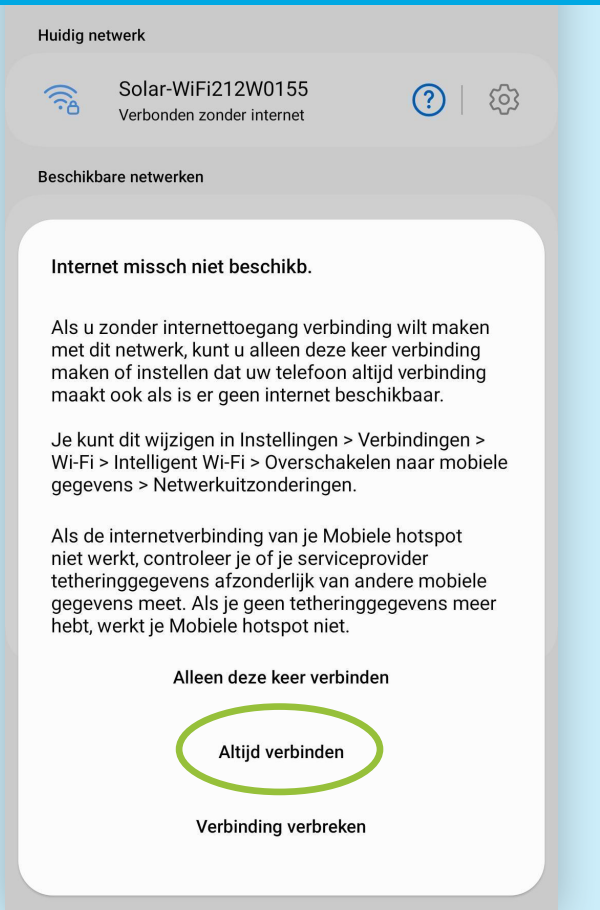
Huidig netwerk

Solar-WiFi212W0155
Verbonden zonder internet

Beschikbare netwerken

Internet missch niet beschikb.

Als u zonder internettoegang verbinding wilt maken met dit netwerk, kunt u alleen deze keer verbinding maken of instellen dat uw telefoon altijd verbinding maakt ook als is er geen internet beschikbaar.

Je kunt dit wijzigen in Instellingen > Verbindingen > Wi-Fi > Intelligent Wi-Fi > Overschakelen naar mobiele gegevens > Netwerkuitzonderingen.

Als de internetverbinding van je Mobiele hotspot niet werkt, controleer je of je serviceprovider tetheringgegevens afzonderlijk van andere mobiele gegevens meet. Als je geen tetheringgegevens meer hebt, werkt je Mobiele hotspot niet.

Alleen deze keer verbinden

Altijd verbinden

Verbinding verbreken